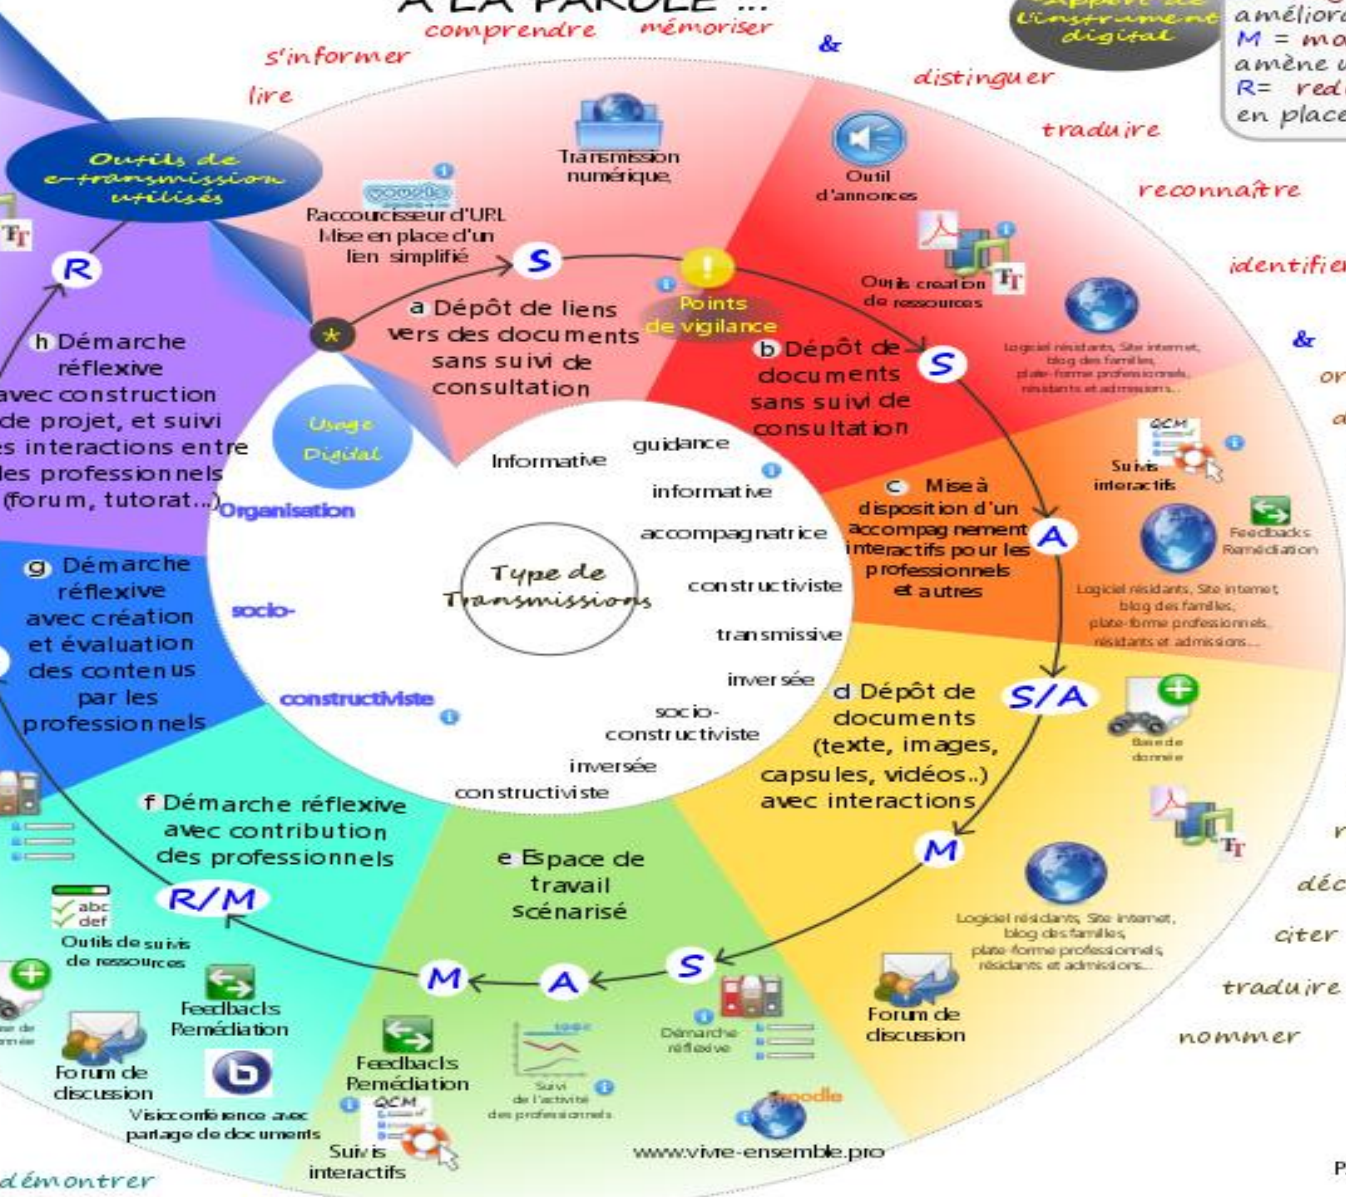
A LA PAROLE ...

comprendre mémoriser

s'informer

lire

&

distinguer

traduire

reconnaître

identifier

&

Apport de l'instrument digital

amélior
M = mo
amène u
R= red
en place

Outils de e-transmission utilisés

Raccourcisseur d'URL Mise en place d'un lien simplifié

Transmission numérique

Outil d'annonces

Outils création de ressources

Logiciel résidants, Site internet, blog des familles, plate-forme professionnels, résidants et admissions...

S

Points de vigilance

a Dépôt de liens vers des documents sans suivi de consultation

b Dépôt de documents sans suivi de consultation

S

R

h Démarche réflexive avec construction de projet, et suivi es interactions entre les professionnels (forum, tutorat...)

Usage Digital

Organisation

socio-

constructiviste

Informative

guidance

informative

accompagnatrice

constructiviste

transmissive

inversée

socio-constructiviste

inversée

constructiviste

Type de Transmissions

QCM

Suivis interactifs

Feedbacks Remédiation

c Mise à disposition d'un accompagnement interactifs pour les professionnels et autres

A

Logiciel résidants, Site internet, blog des familles, plate-forme professionnels, résidants et admissions...

g Démarche réflexive avec création et évaluation des contenus par les professionnels

d Dépôt de documents (texte, images, capsules, vidéos..) avec interactions

S/A

Base de donnée

M

Logiciel résidants, Site internet, blog des familles, plate-forme professionnels, résidants et admissions...

f Démarche réflexive avec contribution des professionnels

R/M

e Espace de travail scénarisé

abc def

Outils de suivis de ressources

Feedbacls Remédiation

Forum de discussion

Visioconférence avec partage de documents

M

A

S

Feedbacls Remédiation

QCM

Suivis interactifs

Suivi de l'activité des professionnels

Démarche réflexive

moodle

www.vivre-ensemble.pro

Forum de discussion

déc

citer

traduire

nommer

démontrer